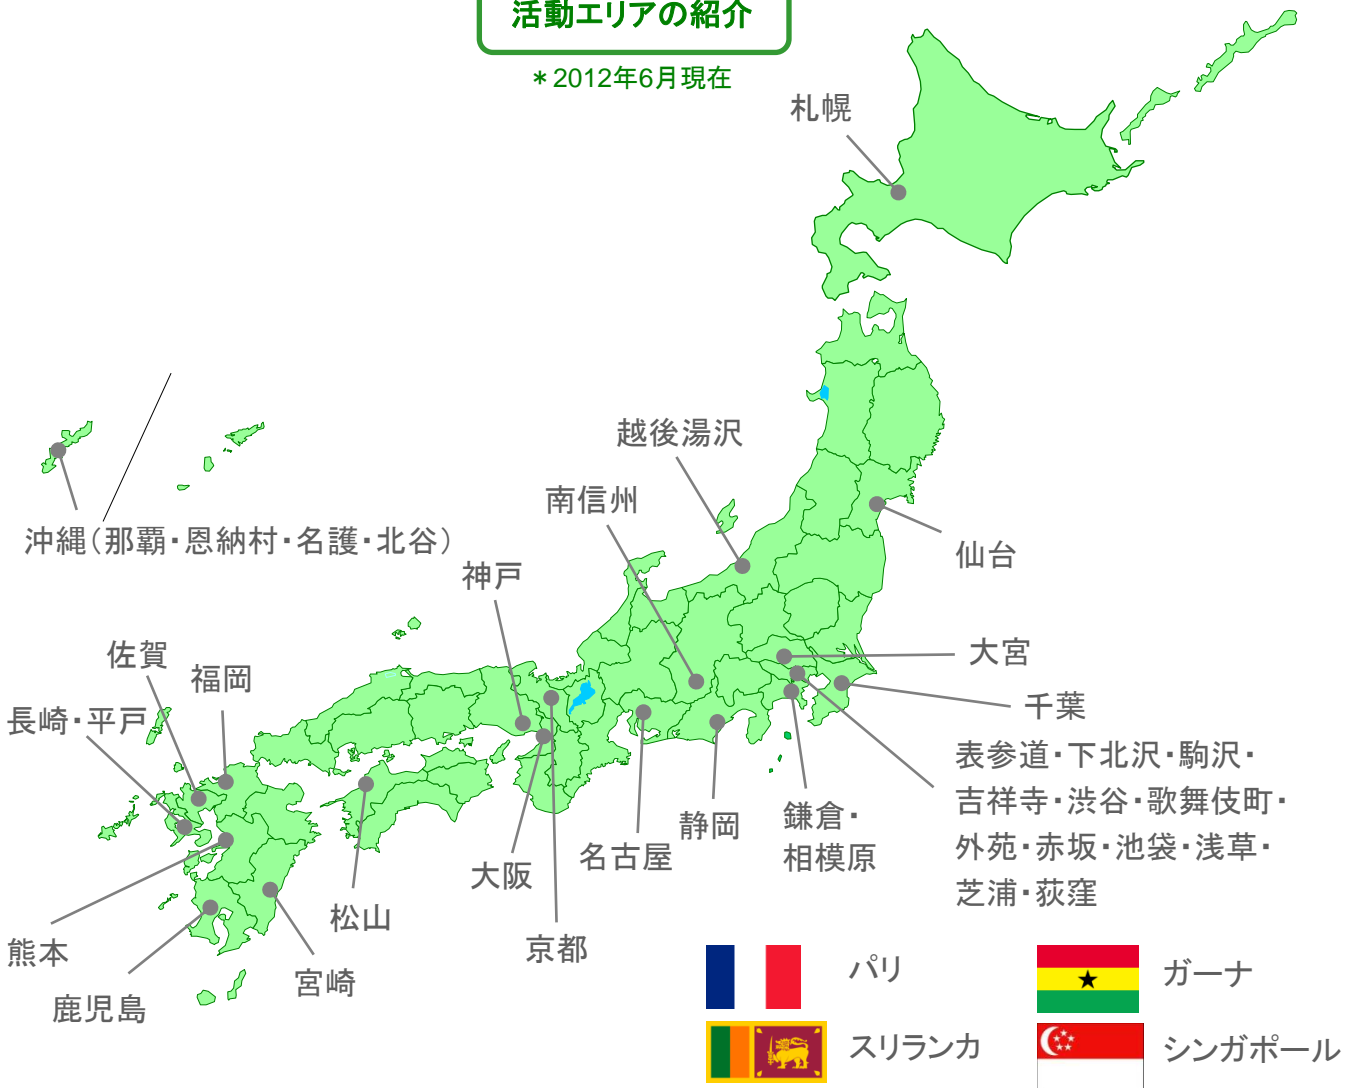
活動エリアの紹介

＊2012年6月現在

札幌

越後湯沢

南信州

仙台

沖縄（那覇・恩納村・名護・北谷）

神戸

大宮

千葉

表参道・下北沢・駒沢・吉祥寺・渋谷・歌舞伎町・外苑・赤坂・池袋・浅草・芝浦・荻窪

佐賀

福岡

長崎・平戸

熊本

鹿児島

宮崎

松山

大阪

京都

名古屋

静岡

鎌倉・相模原

パリ

ガーナ

スリランカ

シンガポール